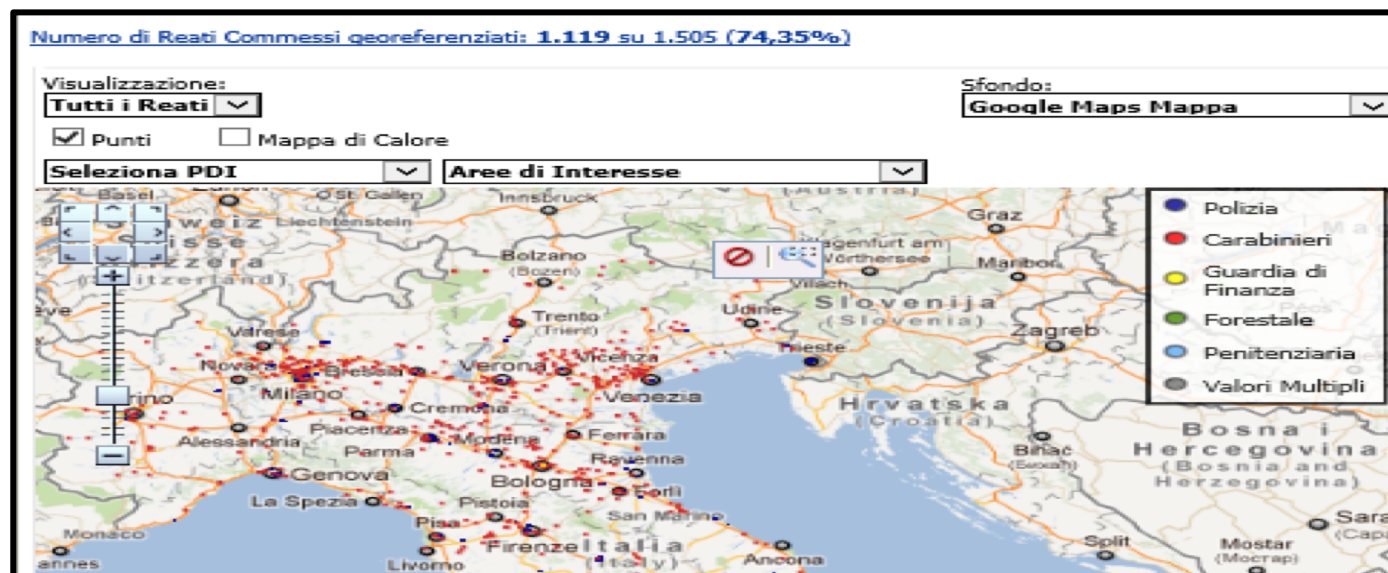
Numero di Reati Commessi georeferenziati: 1.119 su 1.505 (74,35%)

Visualizzazione:
Tutti i Reati

Sfondo:
Google Maps Mappa

Punti
Mappa di Calore

Seleziona PDI
Aree di Interesse

Polizia
Carabinieri
Guardia di Finanza
Forestale
Penitenziaria
Valori Multipli

Basel
Zürich
St. Gallen
Innsbruck
(Austria)
Graz
Schweiz
Liechtenstein
Suisse
Svizzera
(Switzerland)
Bolzano
(Bozen)
Klagenfurt am Wörthersee
Maribor
Villach
Slovenija
(Slovenia)
Trento
(Trient)
Udine
Zagreb
Varese
Trieste
Novara
Brescia
Verona
Vicenza
Milano
Venezia
Torino
Cremona
Hrvatska
(Croatia)
Piacenza
Alessandria
Modena
Ferrara
Parma
Ravenna
Banja Luka
(Бања Лука)
Bosna i Hercegovina
(Bosnia and Herzegovina)
Genova
Bologna
Forlì
La Spezia
Pistoia
San Marino
Pisa
Monaco
Firenze
Italia
(Italy)
Split
Mostar
(Мостар)
Sarajevo
Cannes
Livorno
Ancona